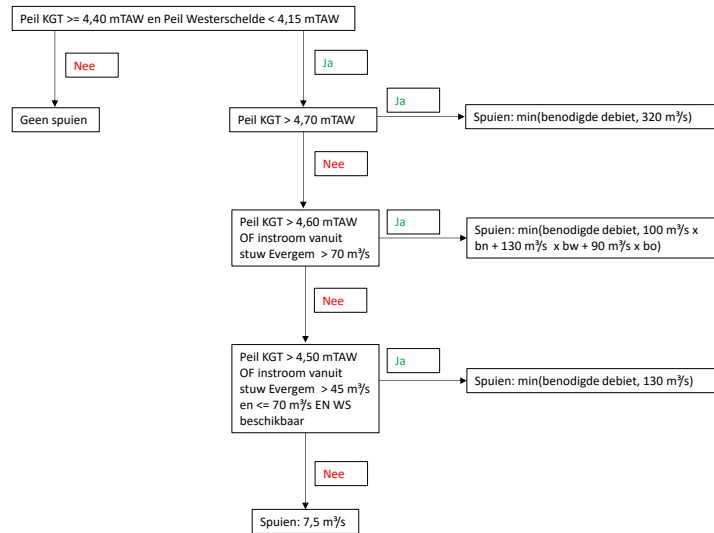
Peil KGT >= 4,40 mTAW en Peil Westerschelde < 4,15 mTAW

Nee

Ja

Geen spuien

Peil KGT > 4,70 mTAW

Ja

Spuien: min(benodigde debiet, 320 m³/s)

Nee

Peil KGT > 4,60 mTAW OF instroom vanuit stuw Evergem > 70 m³/s

Ja

Spuien: min(benodigde debiet, 100 m³/s x bn + 130 m³/s x bw + 90 m³/s x bo)

Nee

Peil KGT > 4,50 mTAW OF instroom vanuit stuw Evergem > 45 m³/s en <= 70 m³/s EN WS beschikbaar

Ja

Spuien: min(benodigde debiet, 130 m³/s)

Nee

Spuien: 7,5 m³/s